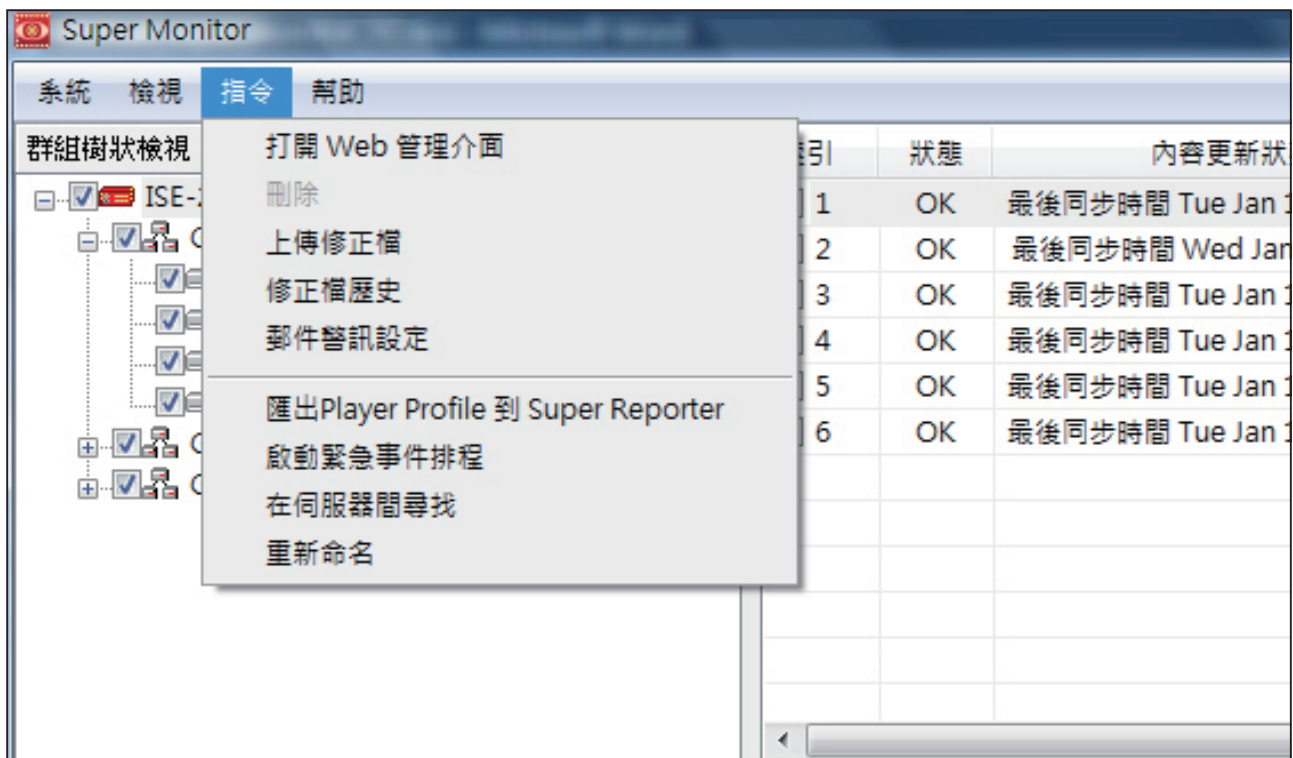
Super Monitor

系統 檢視 指令 幫助

群組樹狀檢視

ISE-

打開 Web 管理介面
刪除
上傳修正檔
修正檔歷史
郵件警訊設定
匯出Player Profile 到 Super Reporter
啟動緊急事件排程
在伺服器間尋找
重新命名

| 引 | 狀態 | 內容更新狀 |
|---|---|---|
| 1 | OK | 最後同步時間 Tue Jan 1 |
| 2 | OK | 最後同步時間 Wed Jan |
| 3 | OK | 最後同步時間 Tue Jan 1 |
| 4 | OK | 最後同步時間 Tue Jan 1 |
| 5 | OK | 最後同步時間 Tue Jan 1 |
| 6 | OK | 最後同步時間 Tue Jan 1 |